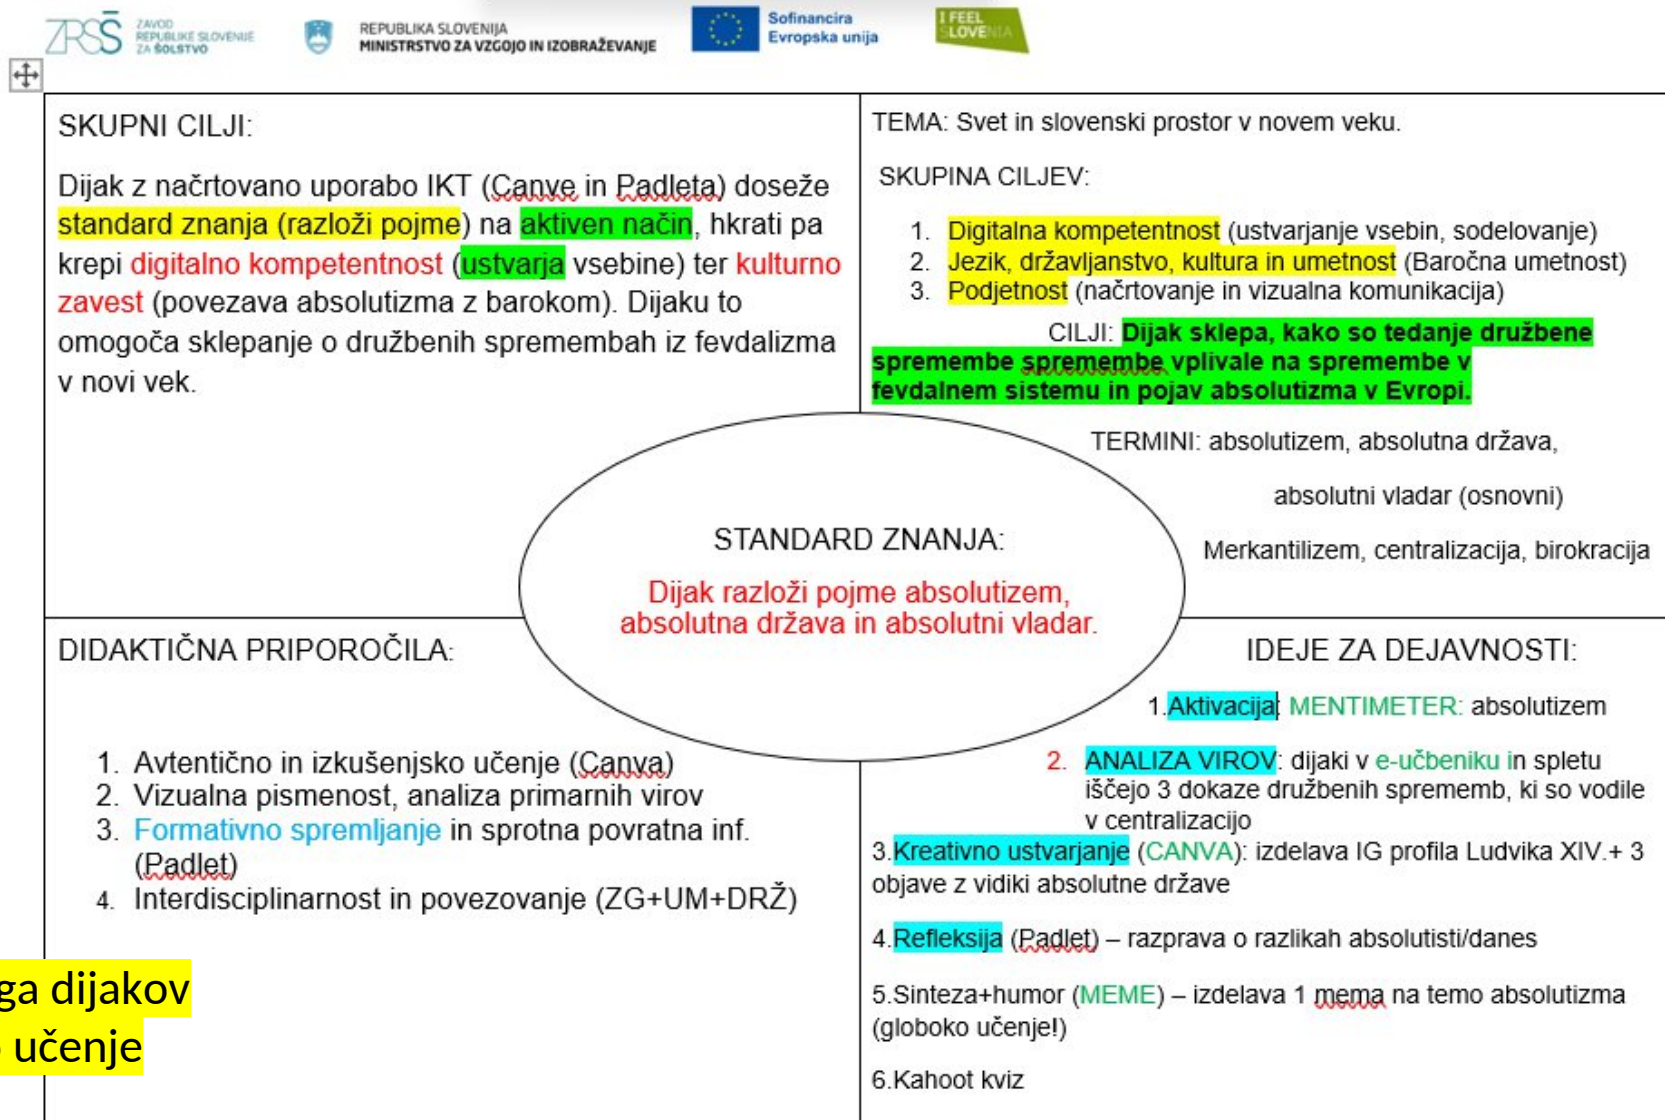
ZRSŠ ZAVOD REPUBLIKE SLOVENIJE ZA ŠOLSTVO

REPUBLIKA SLOVENIJA MINISTRSTVO ZA VZGOJO IN IZOBRAŽEVANJE

Sofinancira Evropska unija

I FEEL SLOVENIA

SKUPNI CILJI:

Dijak z načrtovano uporabo IKT (Canve in Padleta) doseže standard znanja (razloži pojme) na aktiven način, hkrati pa krepi digitalno kompetentnost (ustvarja vsebine) ter kulturno zavest (povezava absolutizma z barokom). Dijaku to omogoča sklepanje o družbenih spremembah iz fevdalizma v novi vek.

TEMA: Svet in slovenski prostor v novem veku.

SKUPINA CILJEV:

1. Digitalna kompetentnost (ustvarjanje vsebin, sodelovanje)
2. Jezik, državljanstvo, kultura in umetnost (Baročna umetnost)
3. Podjetnost (načrtovanje in vizualna komunikacija)

CILJI: Dijak sklepa, kako so tedanje družbene spremembe spremembe vplivale na spremembe v fevdalnem sistemu in pojav absolutizma v Evropi.

TERMINI: absolutizem, absolutna država,

absolutni vladar (osnovni)

Merkantilizem, centralizacija, birokracija

STANDARD ZNANJA:

Dijak razloži pojme absolutizem, absolutna država in absolutni vladar.

DIDAKTIČNA PRIPOROČILA:

1. Avtentično in izkušenjsko učenje (Canva)
2. Vizualna pismenost, analiza primarnih virov
3. Formativno spremljanje in sprotna povratna inf. (Padlet)
4. Interdisciplinarnost in povezovanje (ZG+UM+DRŽ)

ga dijakov
učenje

IDEJE ZA DEJAVNOSTI:

1.Aktivacija MENTIMETER: absolutizem

2. ANALIZA VIROV: dijaki v e-učbeniku in spletu iščejo 3 dokaze družbenih sprememb, ki so vodile v centralizacijo

3.Kreativno ustvarjanje (CANVA): izdelava IG profila Ludvika XIV.+ 3 objave z vidiki absolutne države

4.Refleksija (Padlet) – razprava o razlikah absolutisti/danes

5.Sinteza+humor (MEME) – izdelava 1 mema na temo absolutizma (globoko učenje!)

6.Kahoot kviz